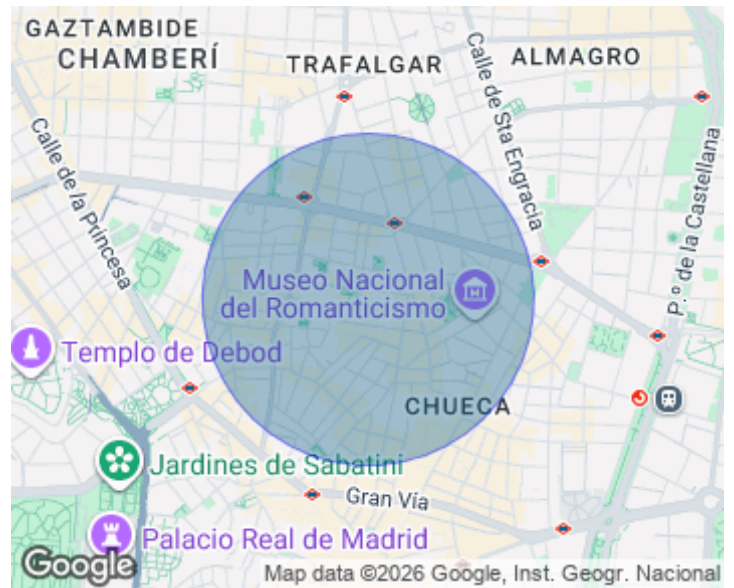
GAZTAMBIDE
CHAMBERÍ
TRAFALGAR
ALMAGRO
Calle de Sta Engracia
Calle de la Princesa
P.º de la Castellana
Museo Nacional del Romanticismo
Templo de Debod
CHUECA
Jardines de Sabatini
Gran Vía
Palacio Real de Madrid
Google
Map data ©2026 Google, Inst. Geogr. Nacional